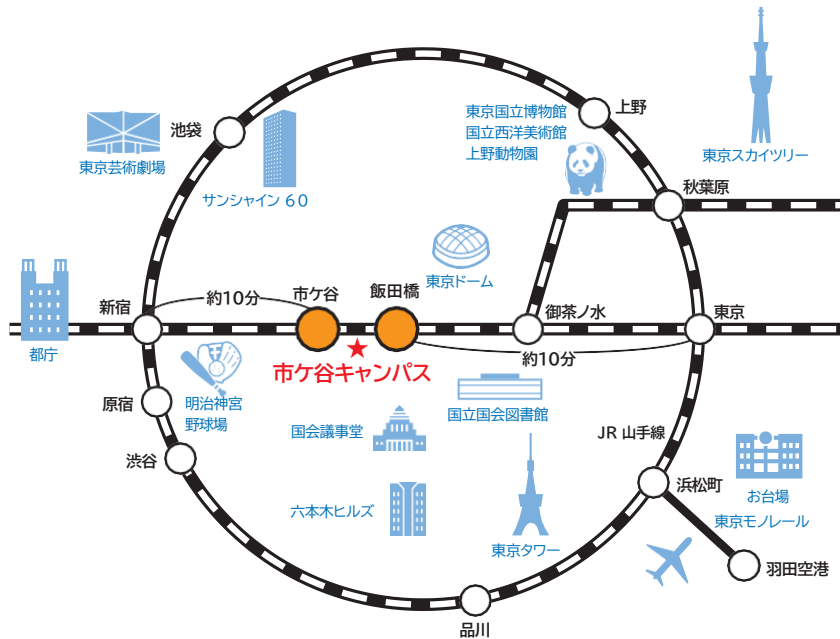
東京国立博物館
国立西洋美術館
上野動物園

上野

東京スカイツリー

池袋

東京芸術劇場

サンシャイン６０

秋葉原

東京ドーム

新宿

約10分

市ケ谷

飯田橋

御茶ノ水

東京

都庁

約10分

市ケ谷キャンパス

原宿

明治神宮
野球場

国立国会図書館

国会議事堂

JR 山手線

渋谷

浜松町

お台場
東京モノレール

六本木ヒルズ

東京タワー

羽田空港

品川